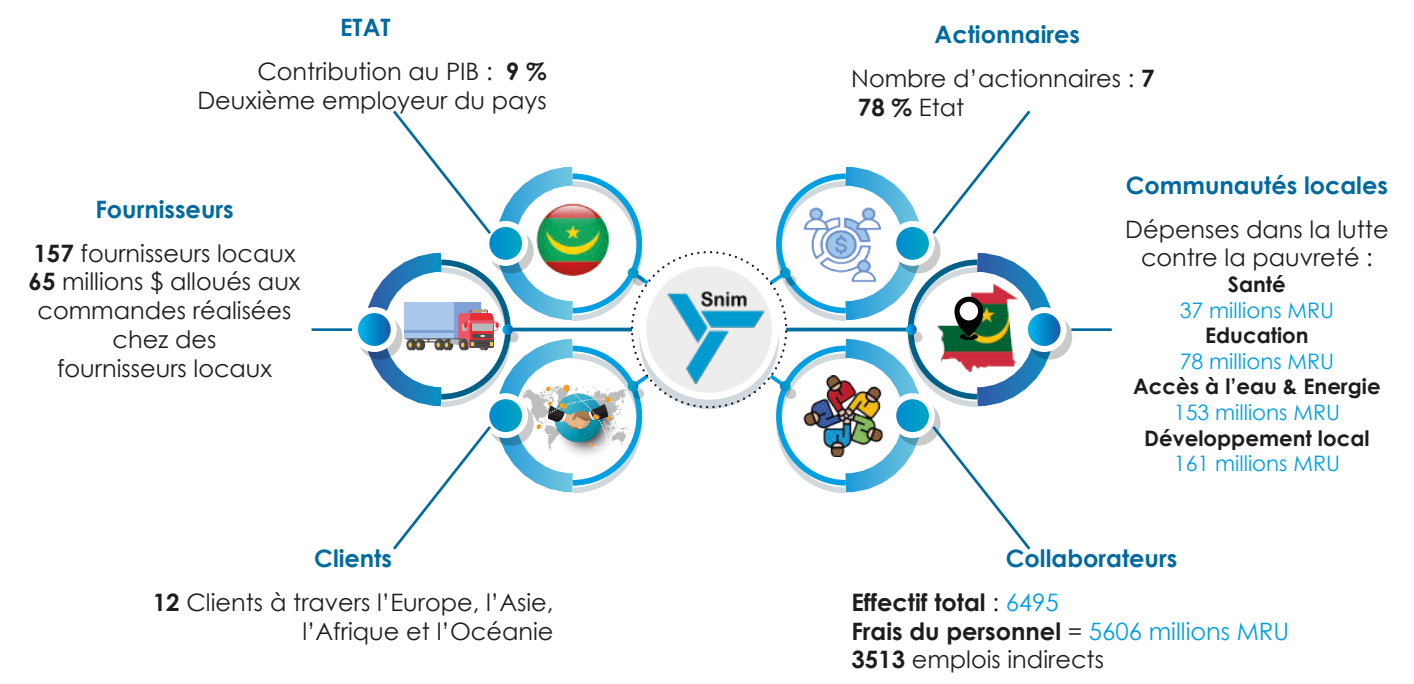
ETAT

Contribution au PIB : **9 %**
Deuxième employeur du pays

Actionnaires

Nombre d’actionnaires : **7**
**78 %** Etat

Fournisseurs

**157** fournisseurs locaux
**65** millions $ alloués aux commandes réalisées chez des fournisseurs locaux

Snim

Communautés locales

Dépenses dans la lutte contre la pauvreté :
**Santé**
37 millions MRU
**Education**
78 millions MRU
**Accès à l’eau & Energie**
153 millions MRU
**Développement local**
161 millions MRU

Clients

**12** Clients à travers l’Europe, l’Asie, l’Afrique et l’Océanie

Collaborateurs

**Effectif total** : 6495
**Frais du personnel** = 5606 millions MRU
**3513** emplois indirects